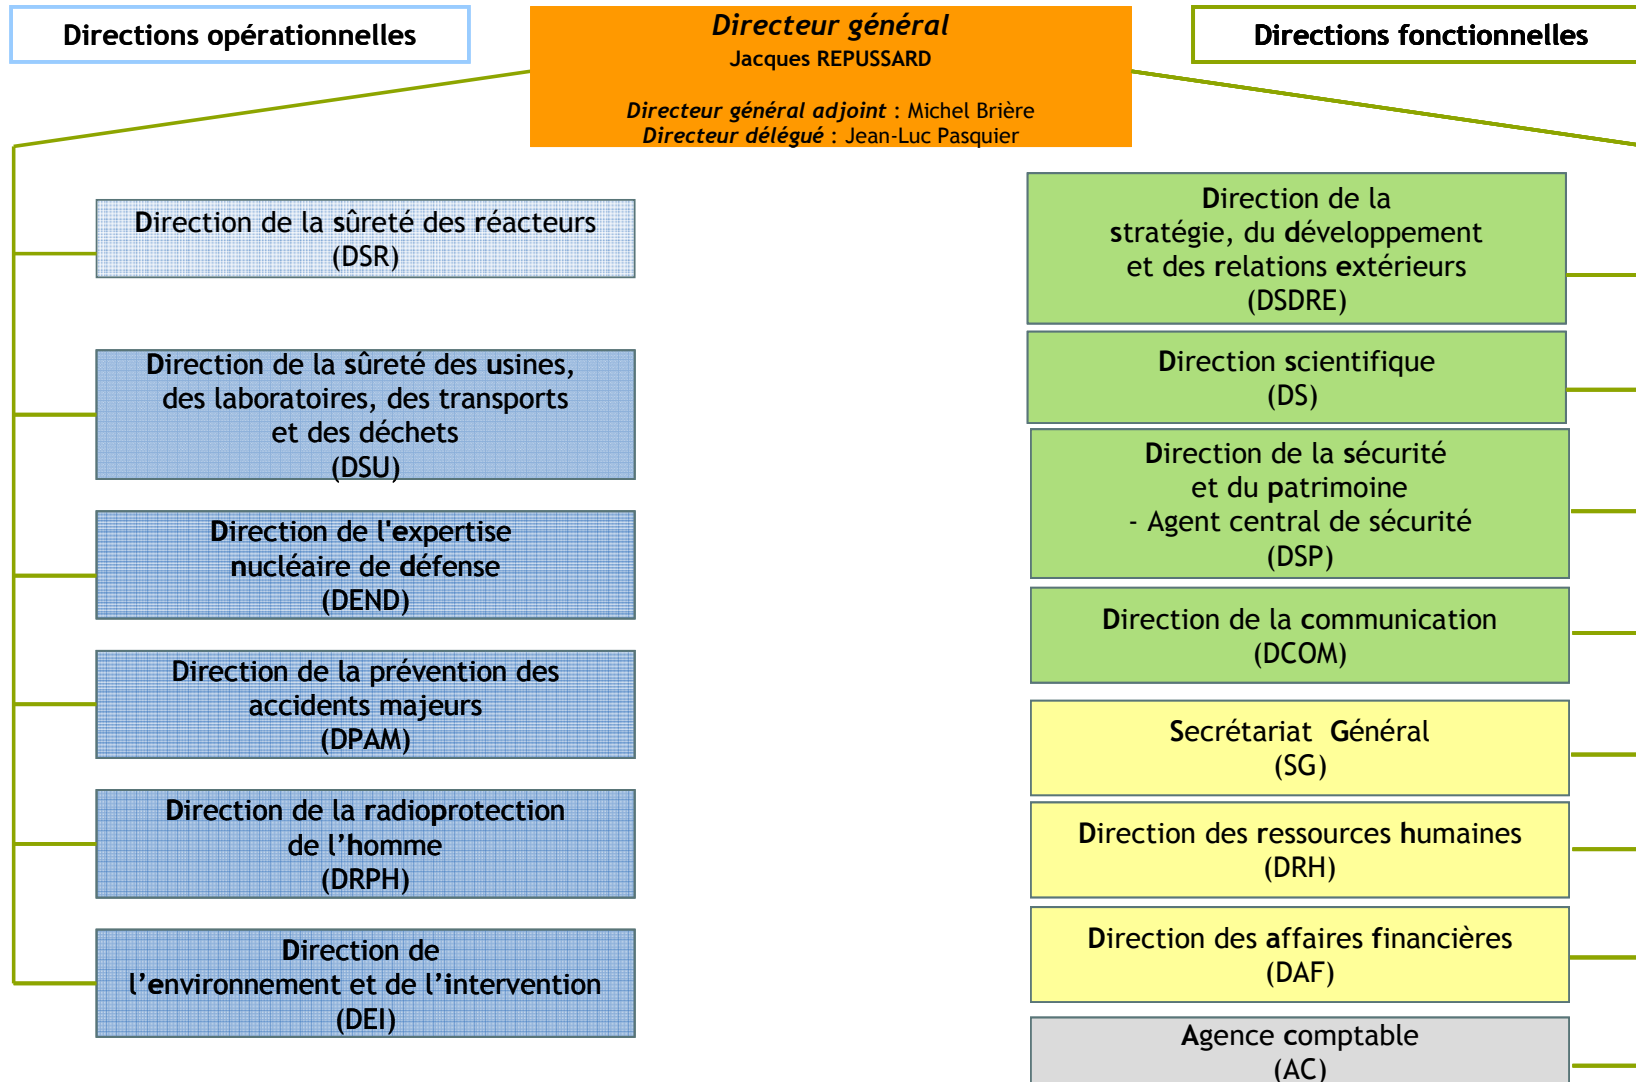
Directions opérationnelles

Directeur général
Jacques REPUSSARD

Directeur général adjoint : Michel Brière
Directeur délégué : Jean-Luc Pasquier

Directions fonctionnelles

Direction de la sûreté des réacteurs (DSR)

Direction de la sûreté des usines, des laboratoires, des transports et des déchets (DSU)

Direction de l'expertise nucléaire de défense (DEND)

Direction de la prévention des accidents majeurs (DPAM)

Direction de la radioprotection de l'homme (DRPH)

Direction de l'environnement et de l'intervention (DEI)

Direction de la stratégie, du développement et des relations extérieurs (DSDRE)

Direction scientifique (DS)

Direction de la sécurité et du patrimoine - Agent central de sécurité (DSP)

Direction de la communication (DCOM)

Secrétariat Général (SG)

Direction des ressources humaines (DRH)

Direction des affaires financières (DAF)

Agence comptable (AC)